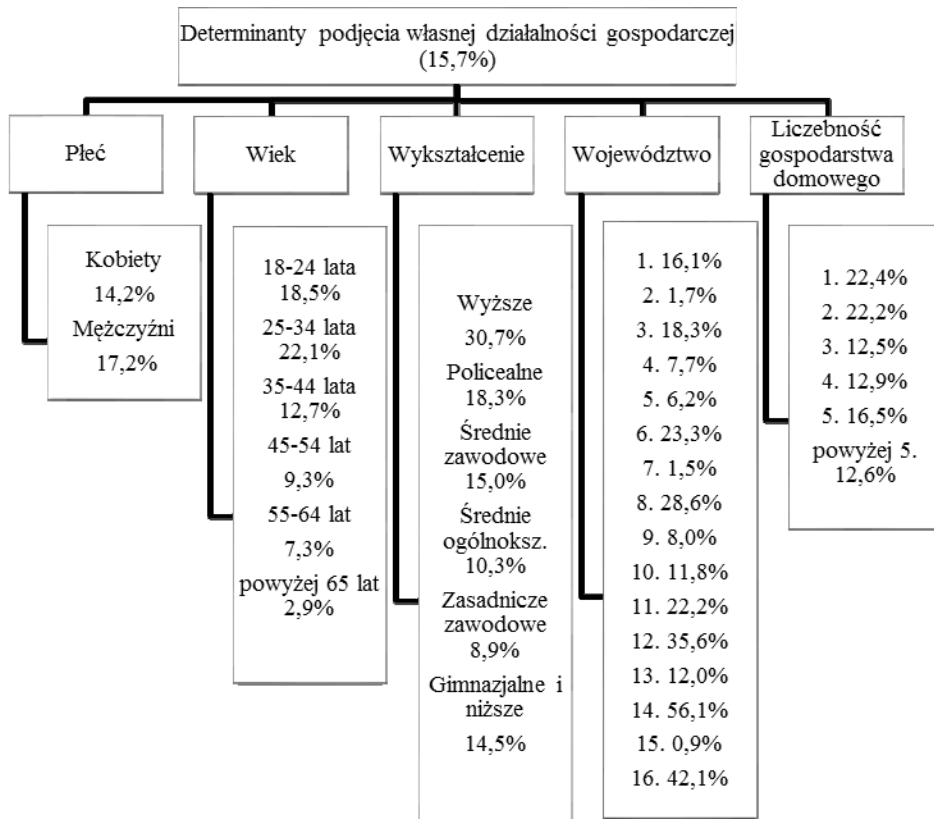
Determinanty podjęcia własnej działalności gospodarczej (15,7%)

Płeć

Kobiety
14,2%
Mężczyźni
17,2%

Wiek

18-24 lata
18,5%
25-34 lata
22,1%
35-44 lata
12,7%
45-54 lat
9,3%
55-64 lat
7,3%
powyżej 65 lat
2,9%

Wykształcenie

Wyższe
30,7%
Policealne
18,3%
Średnie zawodowe
15,0%
Średnie ogólnoksz.
10,3%
Zasadnicze zawodowe
8,9%
Gimnazjalne i niższe
14,5%

Województwo

1. 16,1%
2. 1,7%
3. 18,3%
4. 7,7%
5. 6,2%
6. 23,3%
7. 1,5%
8. 28,6%
9. 8,0%
10. 11,8%
11. 22,2%
12. 35,6%
13. 12,0%
14. 56,1%
15. 0,9%
16. 42,1%

Liczebność gospodarstwa domowego

1. 22,4%
2. 22,2%
3. 12,5%
4. 12,9%
5. 16,5%
powyżej 5.
12,6%